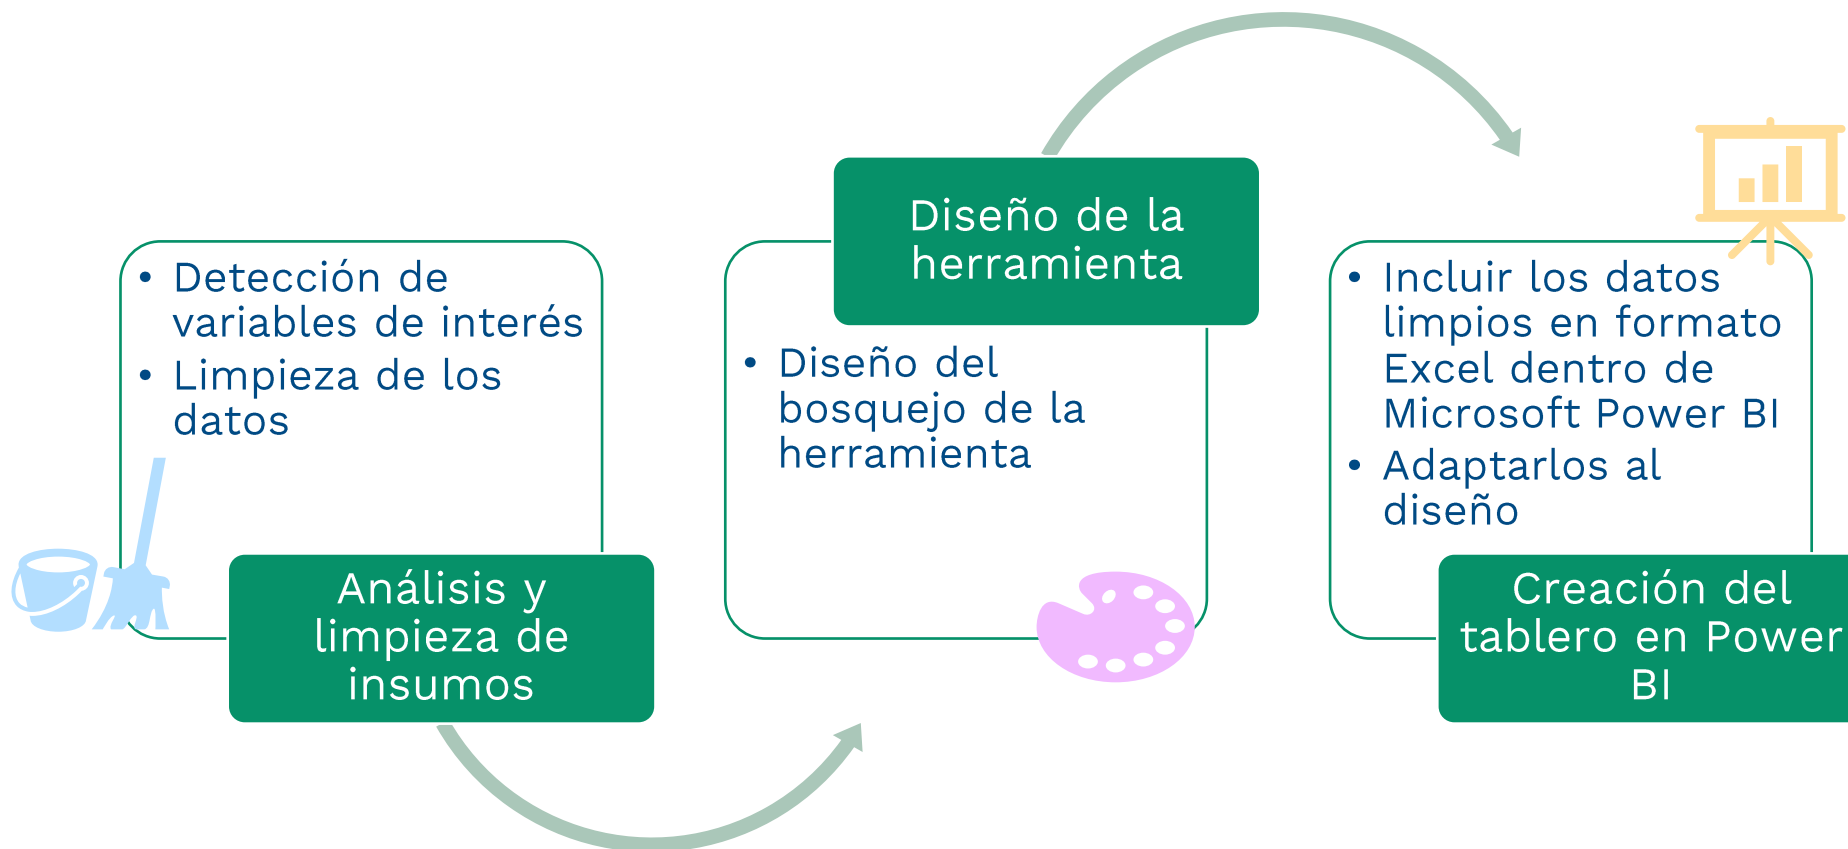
- Detección de variables de interés
- Limpieza de los datos

Análisis y limpieza de insumos

Diseño de la herramienta

- Diseño del bosquejo de la herramienta

- Incluir los datos limpios en formato Excel dentro de Microsoft Power BI
- Adaptarlos al diseño

Creación del tablero en Power BI